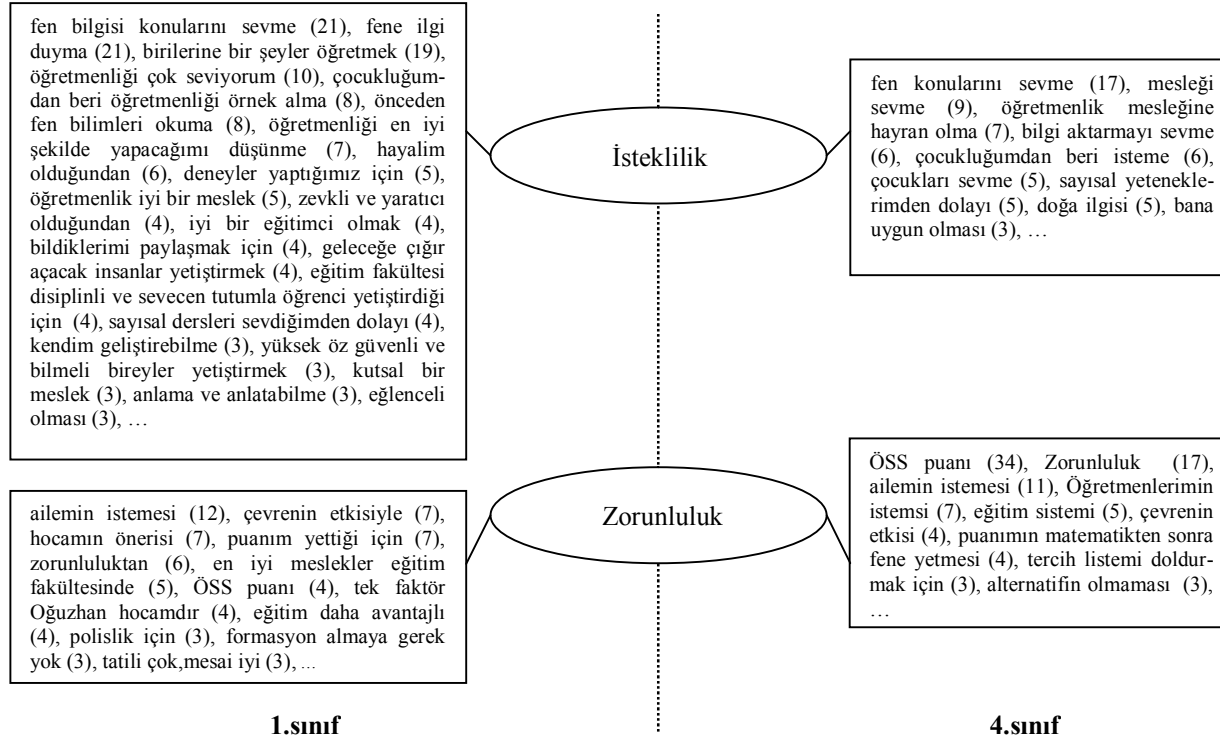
fen bilgisi konularını sevme (21), fene ilgi duyma (21), birilerine bir şeyler öğretmek (19), öğretmenliği çok seviyorum (10), çocukluğumdan beri öğretmenliği örnek alma (8), önceden fen bilimleri okuma (8), öğretmenliği en iyi şekilde yapacağımı düşünme (7), hayalim olduğundan (6), deneyler yaptığımız için (5), öğretmenlik iyi bir meslek (5), zevkli ve yaratıcı olduğundan (4), iyi bir eğitimci olmak (4), bildiklerimi paylaşmak için (4), geleceğe çığır açacak insanlar yetiştirmek (4), eğitim fakültesi disiplinli ve sevecen tutumla öğrenci yetiştirdiği için (4), sayısal dersleri sevdiğimden dolayı (4), kendim geliştirebilme (3), yüksek öz güvenli ve bilmeli bireyler yetiştirmek (3), kutsal bir meslek (3), anlama ve anlatabilme (3), eğlenceli olması (3), …

İsteklilik

fen konularını sevme (17), mesleği sevme (9), öğretmenlik mesleğine hayran olma (7), bilgi aktarmayı sevme (6), çocukluğumdan beri isteme (6), çocukları sevme (5), sayısal yeteneklerimden dolayı (5), doğa ilgisi (5), bana uygun olması (3), …

ailemin istemesi (12), çevrenin etkisiyle (7), hocamın önerisi (7), puanım yettiği için (7), zorunluluktan (6), en iyi meslekler eğitim fakültesinde (5), ÖSS puanı (4), tek faktör Oğuzhan hocamdır (4), eğitim daha avantajlı (4), polislik için (3), formasyon almaya gerek yok (3), tatili çok,mesai iyi (3), …

Zorunluluk

ÖSS puanı (34), Zorunluluk (17), ailemin istemesi (11), Öğretmenlerimin istemsi (7), eğitim sistemi (5), çevrenin etkisi (4), puanımın matematikten sonra fene yetmesi (4), tercih listemi doldurmak için (3), alternatifin olmaması (3), …

1.sınıf

4.sınıf